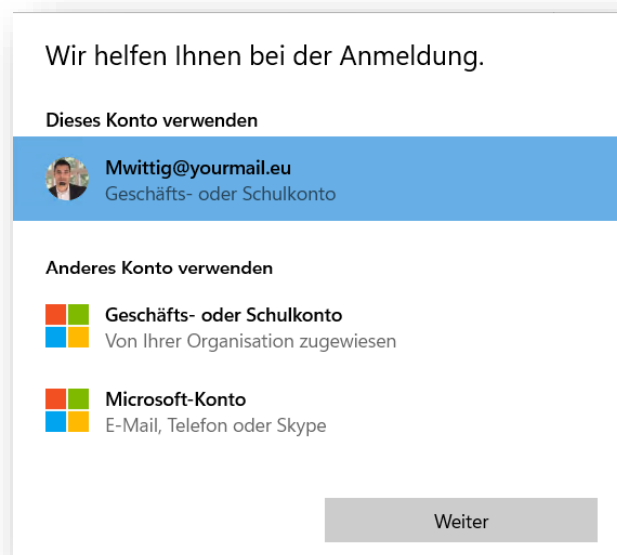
Wir helfen Ihnen bei der Anmeldung.

Dieses Konto verwenden

Mwittig@yourmail.eu
Geschäfts- oder Schulkonto

Anderes Konto verwenden

Geschäfts- oder Schulkonto
Von Ihrer Organisation zugewiesen

Microsoft-Konto
E-Mail, Telefon oder Skype

Weiter